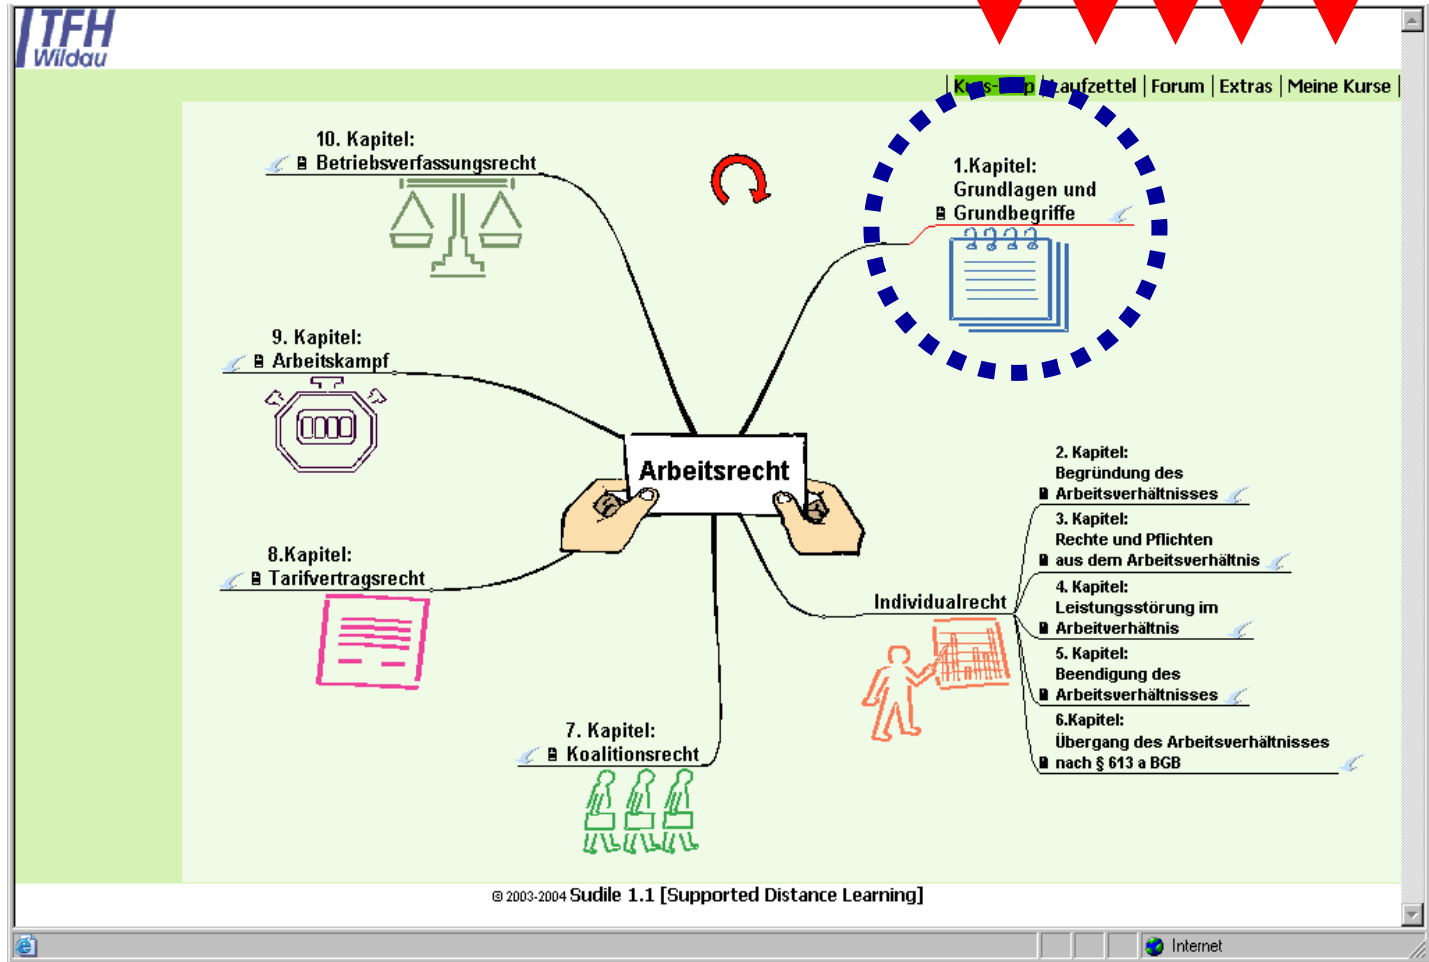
TFH Wildau

| K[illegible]s-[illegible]p | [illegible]aufzettel | Forum | Extras | Meine Kurse |

10. Kapitel: Betriebsverfassungsrecht

1.Kapitel: Grundlagen und Grundbegriffe

9. Kapitel: Arbeitskampf

Arbeitsrecht

2. Kapitel: Begründung des Arbeitsverhältnisses

3. Kapitel: Rechte und Pflichten aus dem Arbeitsverhältnis

8.Kapitel: Tarifvertragsrecht

Individualrecht

4. Kapitel: Leistungsstörung im Arbeitverhältnis

5. Kapitel: Beendigung des Arbeitsverhältnisses

7. Kapitel: Koalitionsrecht

6.Kapitel: Übergang des Arbeitsverhältnisses nach § 613 a BGB

© 2003-2004 Sudile 1.1 [Supported Distance Learning]

Internet